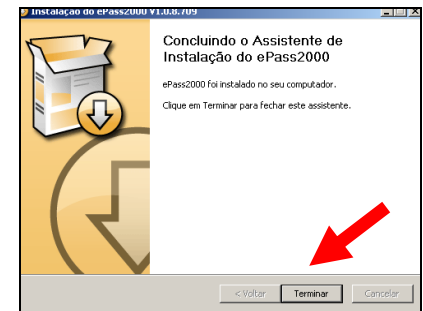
Instalação do ePass2000 V1.0.8.709

Concluindo o Assistente de Instalação do ePass2000

ePass2000 foi instalado no seu computador.

Clique em Terminar para fechar este assistente.

< Voltar | Terminar | Cancelar